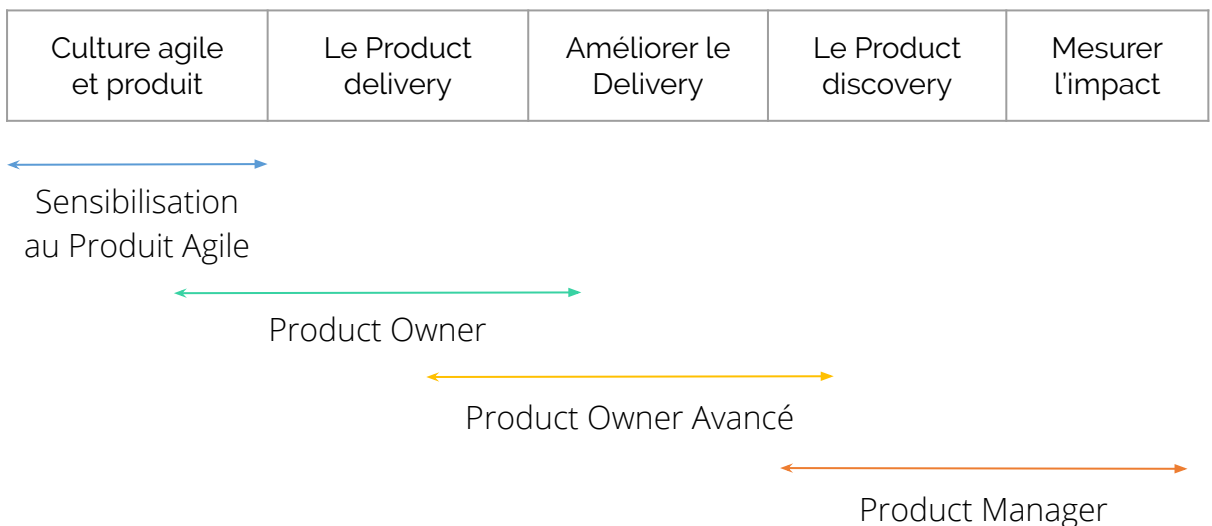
| Culture agile et produit | Le Product delivery | Améliorer le Delivery | Le Product discovery | Mesurer l'impact |
|---|---|---|---|---|

Sensibilisation au Produit Agile

Product Owner

Product Owner Avancé

Product Manager